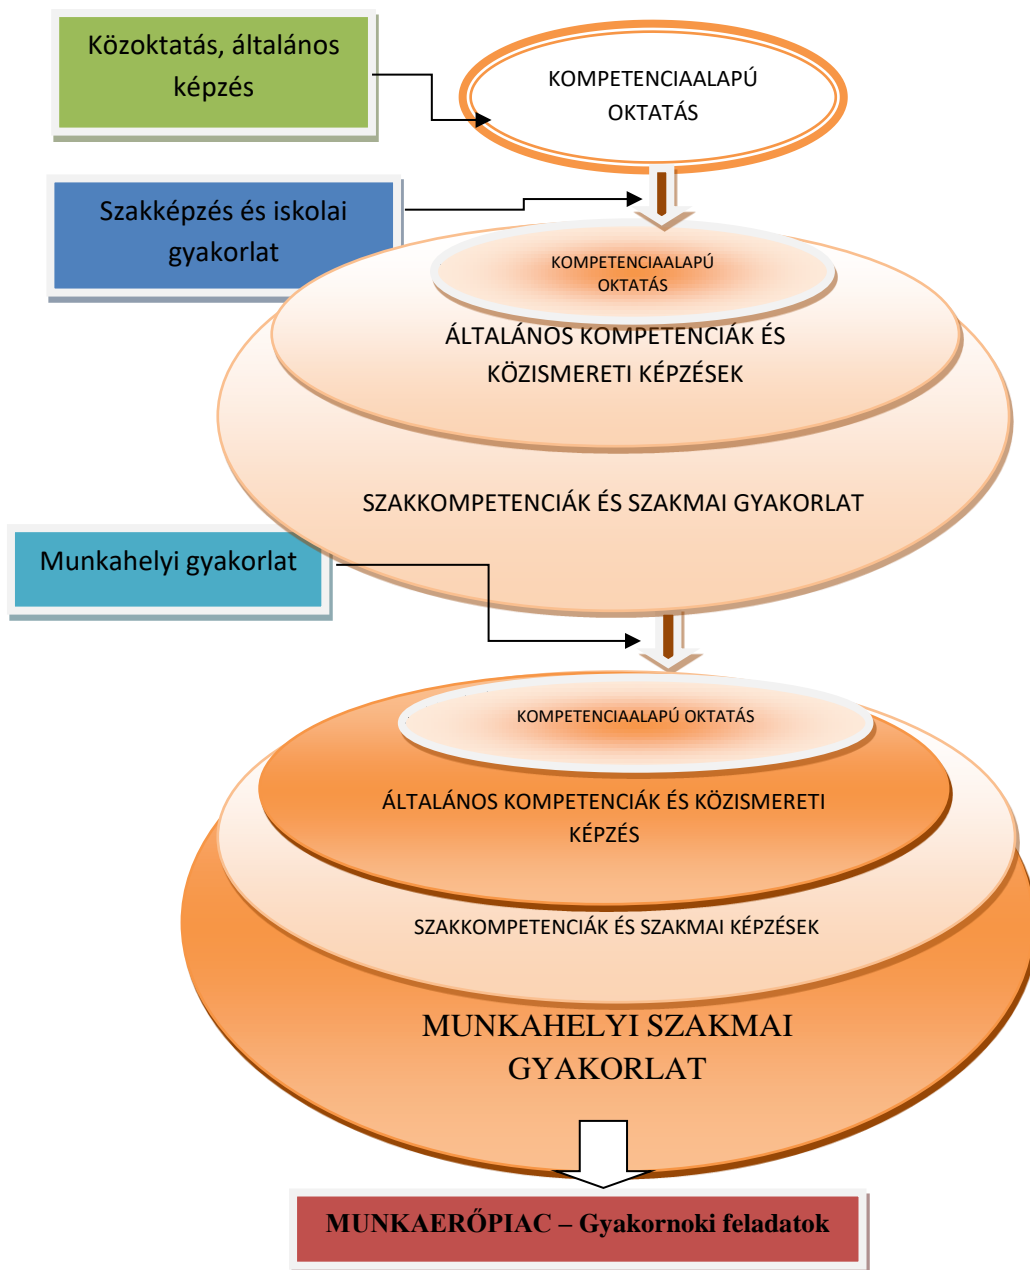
Közoktatás, általános képzés

KOMPETENCIAALAPÚ OKTATÁS

Szakképzés és iskolai gyakorlat

KOMPETENCIAALAPÚ OKTATÁS

ÁLTALÁNOS KOMPETENCIÁK ÉS KÖZISMERETI KÉPZÉSEK

SZAKKOMPETENCIÁK ÉS SZAKMAI GYAKORLAT

Munkahelyi gyakorlat

KOMPETENCIAALAPÚ OKTATÁS

ÁLTALÁNOS KOMPETENCIÁK ÉS KÖZISMERETI KÉPZÉS

SZAKKOMPETENCIÁK ÉS SZAKMAI KÉPZÉSEK

MUNKAHELYI SZAKMAI GYAKORLAT

MUNKAERŐPIAC – Gyakornoki feladatok